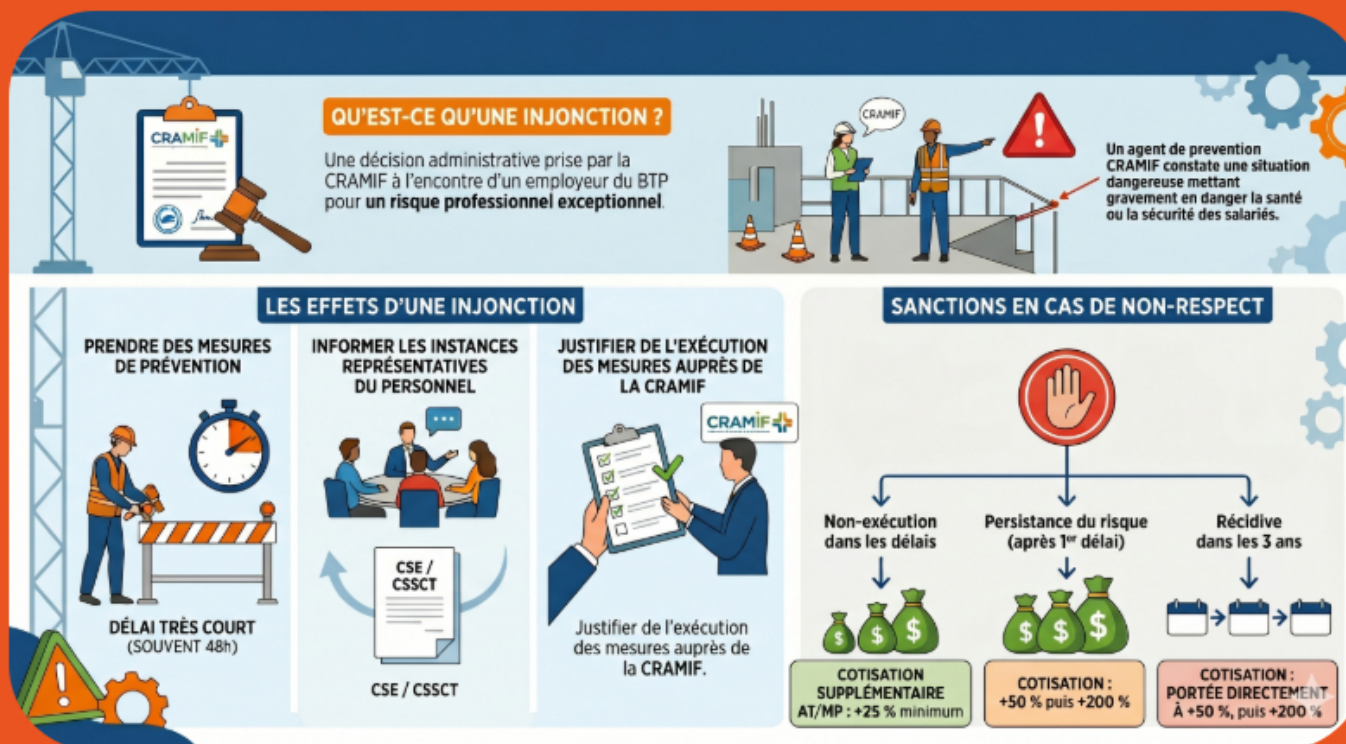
CRAMIF

QU'EST-CE QU'UNE INJONCTION ?

Une décision administrative prise par la CRAMIF à l'encontre d'un employeur du BTP pour **un risque professionnel exceptionnel**.

CRAMIF

Un agent de prevention CRAMIF constate une situation dangereuse mettant gravement en danger la santé ou la sécurité des salariés.

LES EFFETS D'UNE INJONCTION

PRENDRE DES MESURES DE PRÉVENTION

DÉLAI TRÈS COURT (SOUVENT 48h)

INFORMER LES INSTANCES REPRÉSENTATIVES DU PERSONNEL

CSE / CSSCT

CSE / CSSCT

JUSTIFIER DE L'EXÉCUTION DES MESURES AUPRÈS DE LA CRAMIF

CRAMIF

Justifier de l'exécution des mesures auprès de la **CRAMIF**.

SANCTIONS EN CAS DE NON-RESPECT

Non-exécution dans les délais

COTISATION SUPPLÉMENTAIRE AT/MP : +25 % minimum

Persistance du risque (après 1$^{er}$ délai)

COTISATION : +50 % puis +200 %

Récidive dans les 3 ans

COTISATION : PORTÉE DIRECTEMENT À +50 %, puis +200 %